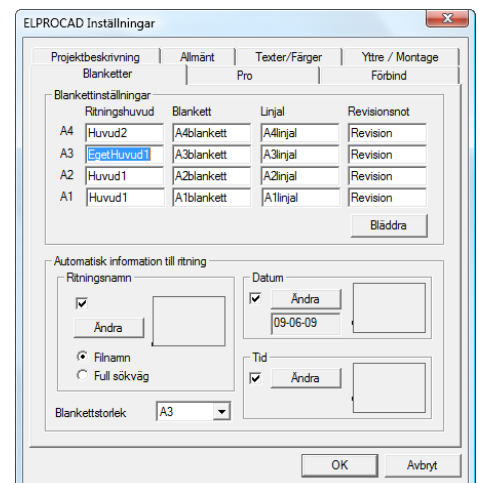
ELPROCAD Inställningar

Projektbeskrivning | Allmänt | Texter/Färger | Yttre / Montage
Blanketter | Pro | Förbind

Blankettinställningar

| | Ritningshuvud | Blankett | Linjal | Revisionsnot |
|---|---|---|---|---|
| A4 | Huvud2 | A4blankett | A4linjal | Revision |
| A3 | EgetHuvud1 | A3blankett | A3linjal | Revision |
| A2 | Huvud1 | A2blankett | A2linjal | Revision |
| A1 | Huvud1 | A1blankett | A1linjal | Revision |

Bläddra

Automatisk information till ritning

Ritningsnamn
Ändra
Filnamn
Full sökväg

Datum
Ändra
09-06-09

Tid
Ändra

Blankettstorlek A3

OK
Avbryt